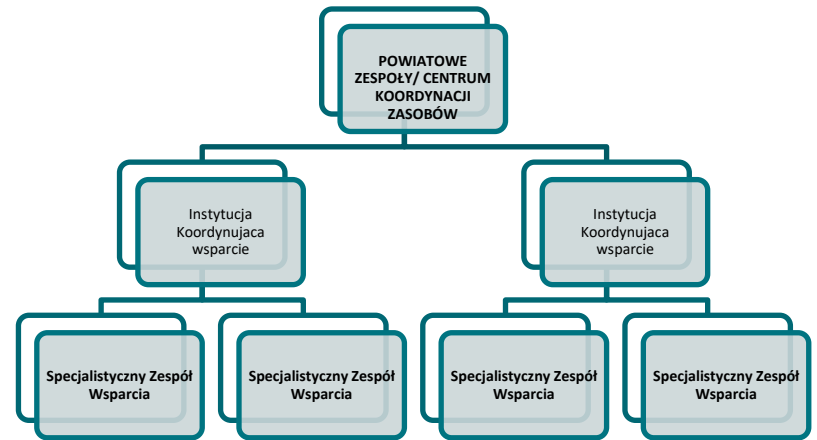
POWIATOWE ZESPOŁY/ CENTRUM KOORDYNACJI ZASOBÓW

Instytucja Koordynujaca wsparcie

Instytucja Koordynujaca wsparcie

Specjalistyczny Zespół Wsparcia

Specjalistyczny Zespół Wsparcia

Specjalistyczny Zespół Wsparcia

Specjalistyczny Zespół Wsparcia